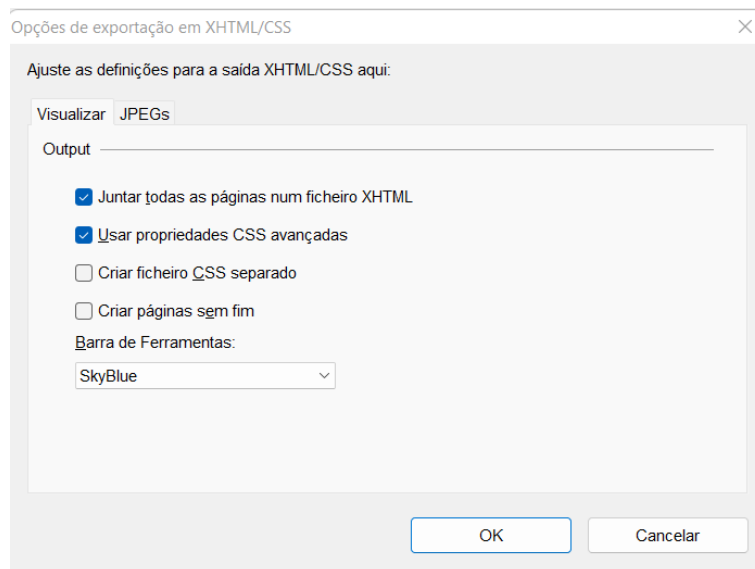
Opções de exportação em XHTML/CSS

Ajuste as definições para a saída XHTML/CSS aqui:

Visualizar
JPEGs

Output

Juntar todas as páginas num ficheiro XHTML

Usar propriedades CSS avançadas

Criar ficheiro CSS separado

Criar páginas sem fim

Barra de Ferramentas:

SkyBlue

OK
Cancelar